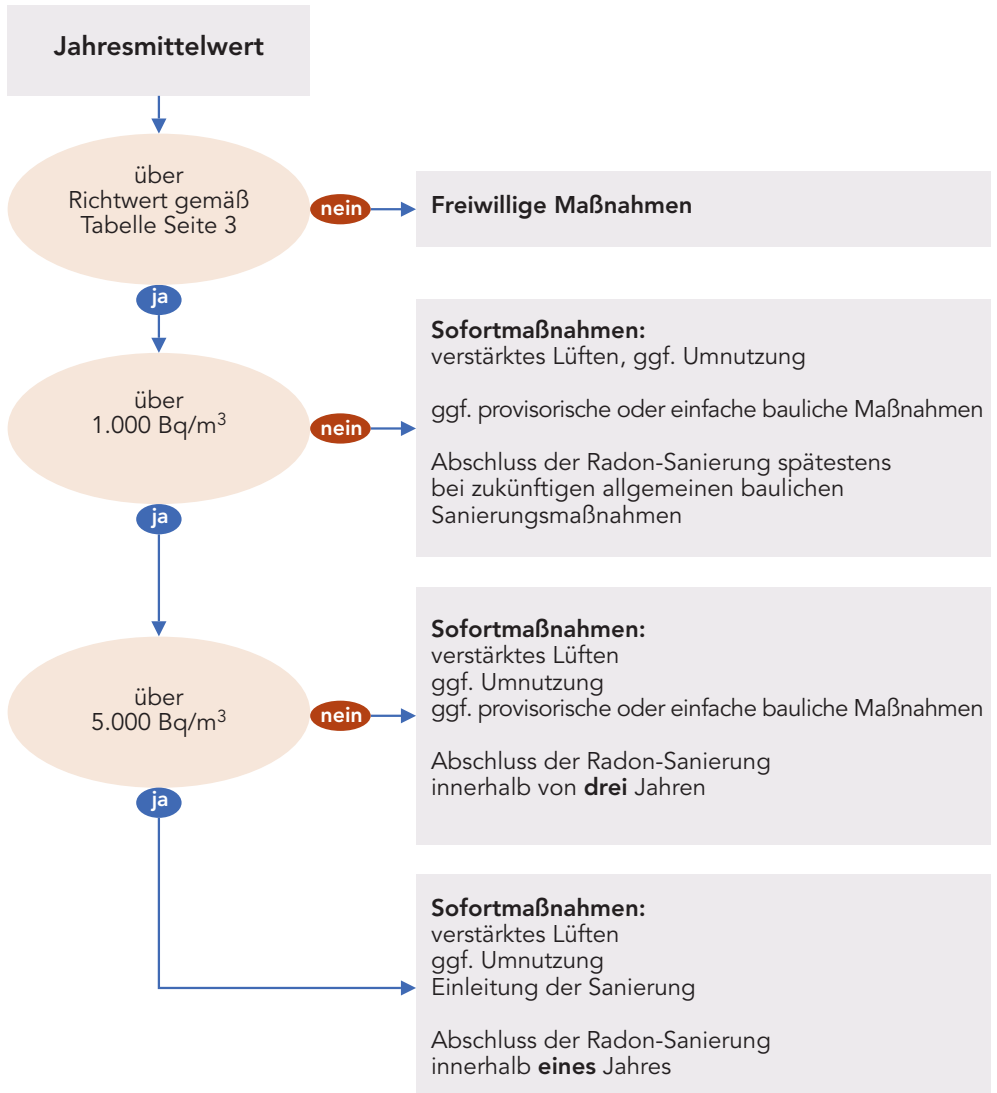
Jahresmittelwert

über
Richtwert gemäß
Tabelle Seite 3

nein

Freiwillige Maßnahmen

ja

über
1.000 Bq/m$^3$

nein

Sofortmaßnahmen:
verstärktes Lüften, ggf. Umnutzung

ggf. provisorische oder einfache bauliche Maßnahmen

Abschluss der Radon-Sanierung spätestens bei zukünftigen allgemeinen baulichen Sanierungsmaßnahmen

ja

über
5.000 Bq/m$^3$

nein

Sofortmaßnahmen:
verstärktes Lüften
ggf. Umnutzung
ggf. provisorische oder einfache bauliche Maßnahmen

Abschluss der Radon-Sanierung innerhalb von **drei** Jahren

ja

Sofortmaßnahmen:
verstärktes Lüften
ggf. Umnutzung
Einleitung der Sanierung

Abschluss der Radon-Sanierung innerhalb **eines** Jahres